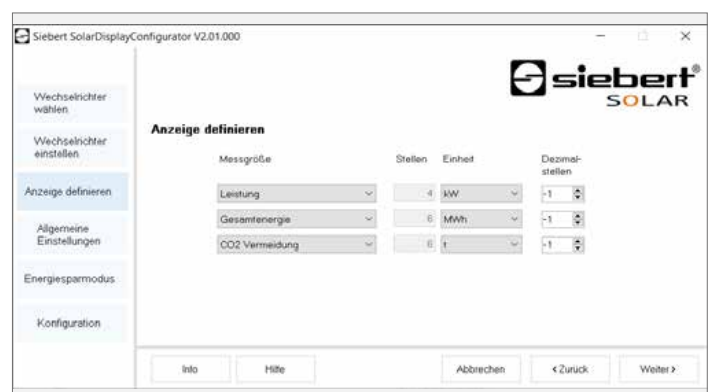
Siebert SolarDisplayConfigurator V2.01.000

siebert® SOLAR

Wechselrichter wählen

Wechselrichter einstellen

Anzeige definieren

Allgemeine Einstellungen

Energiesparmodus

Konfiguration

Anzeige definieren

| Messgröße | Stellen | Einheit | Dezimal-stellen |
|---|---|---|---|
| Leistung | 4 | kW | -1 |
| Gesamtenergie | 6 | MWh | -1 |
| CO2 Vermeidung | 6 | t | -1 |

Info Hilfe Abbrechen < Zurück Weiter >